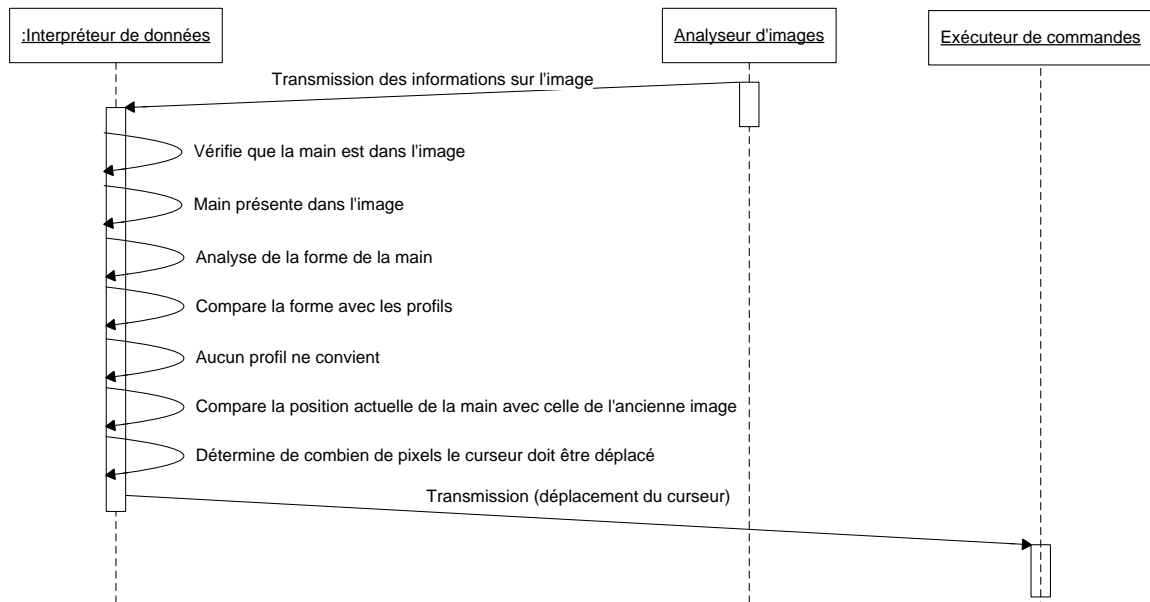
:Interpréteur de données

Analyseur d'images

Exécuteur de commandes

Transmission des informations sur l'image

Vérifie que la main est dans l'image

Main présente dans l'image

Analyse de la forme de la main

Compare la forme avec les profils

Aucun profil ne convient

Compare la position actuelle de la main avec celle de l'ancienne image

Détermine de combien de pixels le curseur doit être déplacé

Transmission (déplacement du curseur)